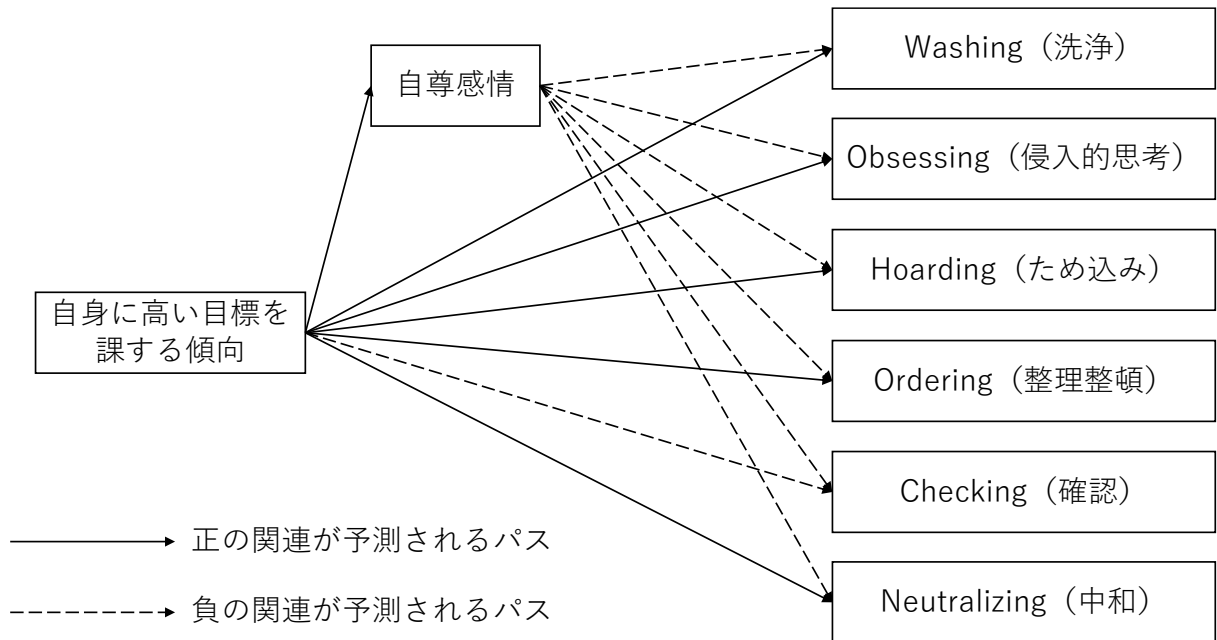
自尊感情

Washing（洗浄）

Obsessing（侵入的思考）

Hoarding（ため込み）

自身に高い目標を課する傾向

Ordering（整理整頓）

Checking（確認）

正の関連が予測されるパス

負の関連が予測されるパス

Neutralizing（中和）